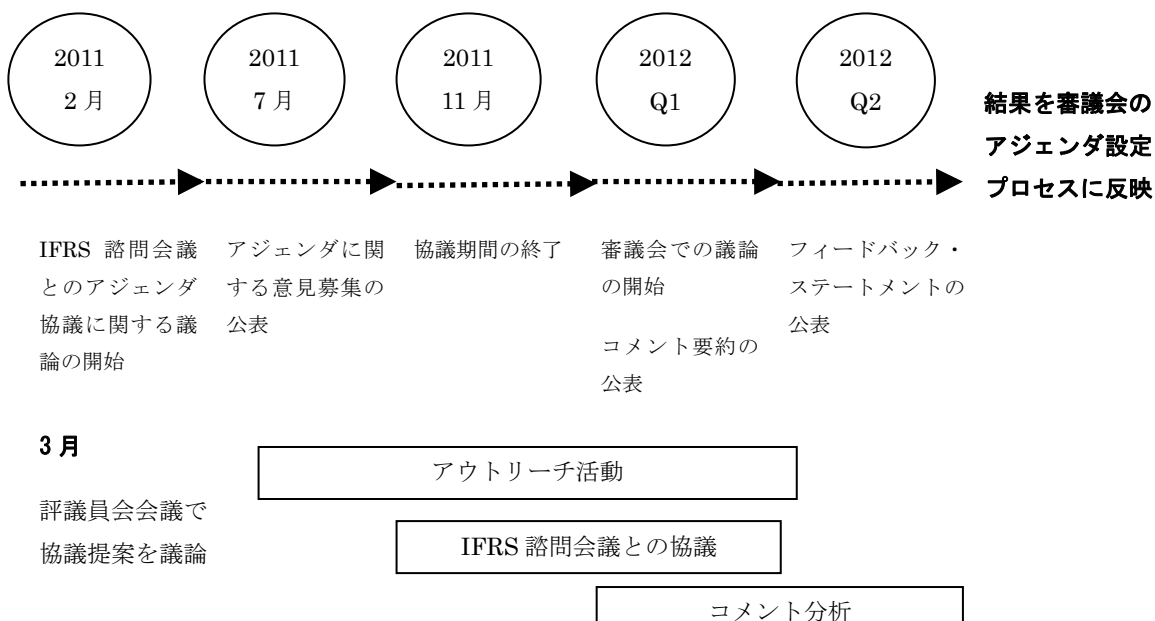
2011
2 月

2011
7 月

2011
11 月

2012
Q1

2012
Q2

結果を審議会のアジェンダ設定プロセスに反映

IFRS 諮問会議とのアジェンダ協議に関する議論の開始

アジェンダに関する意見募集の公表

協議期間の終了

審議会での議論の開始

コメント要約の公表

フィードバック・ステートメントの公表

3 月

評議員会会議で協議提案を議論

アウトリーチ活動

IFRS 諮問会議との協議

コメント分析